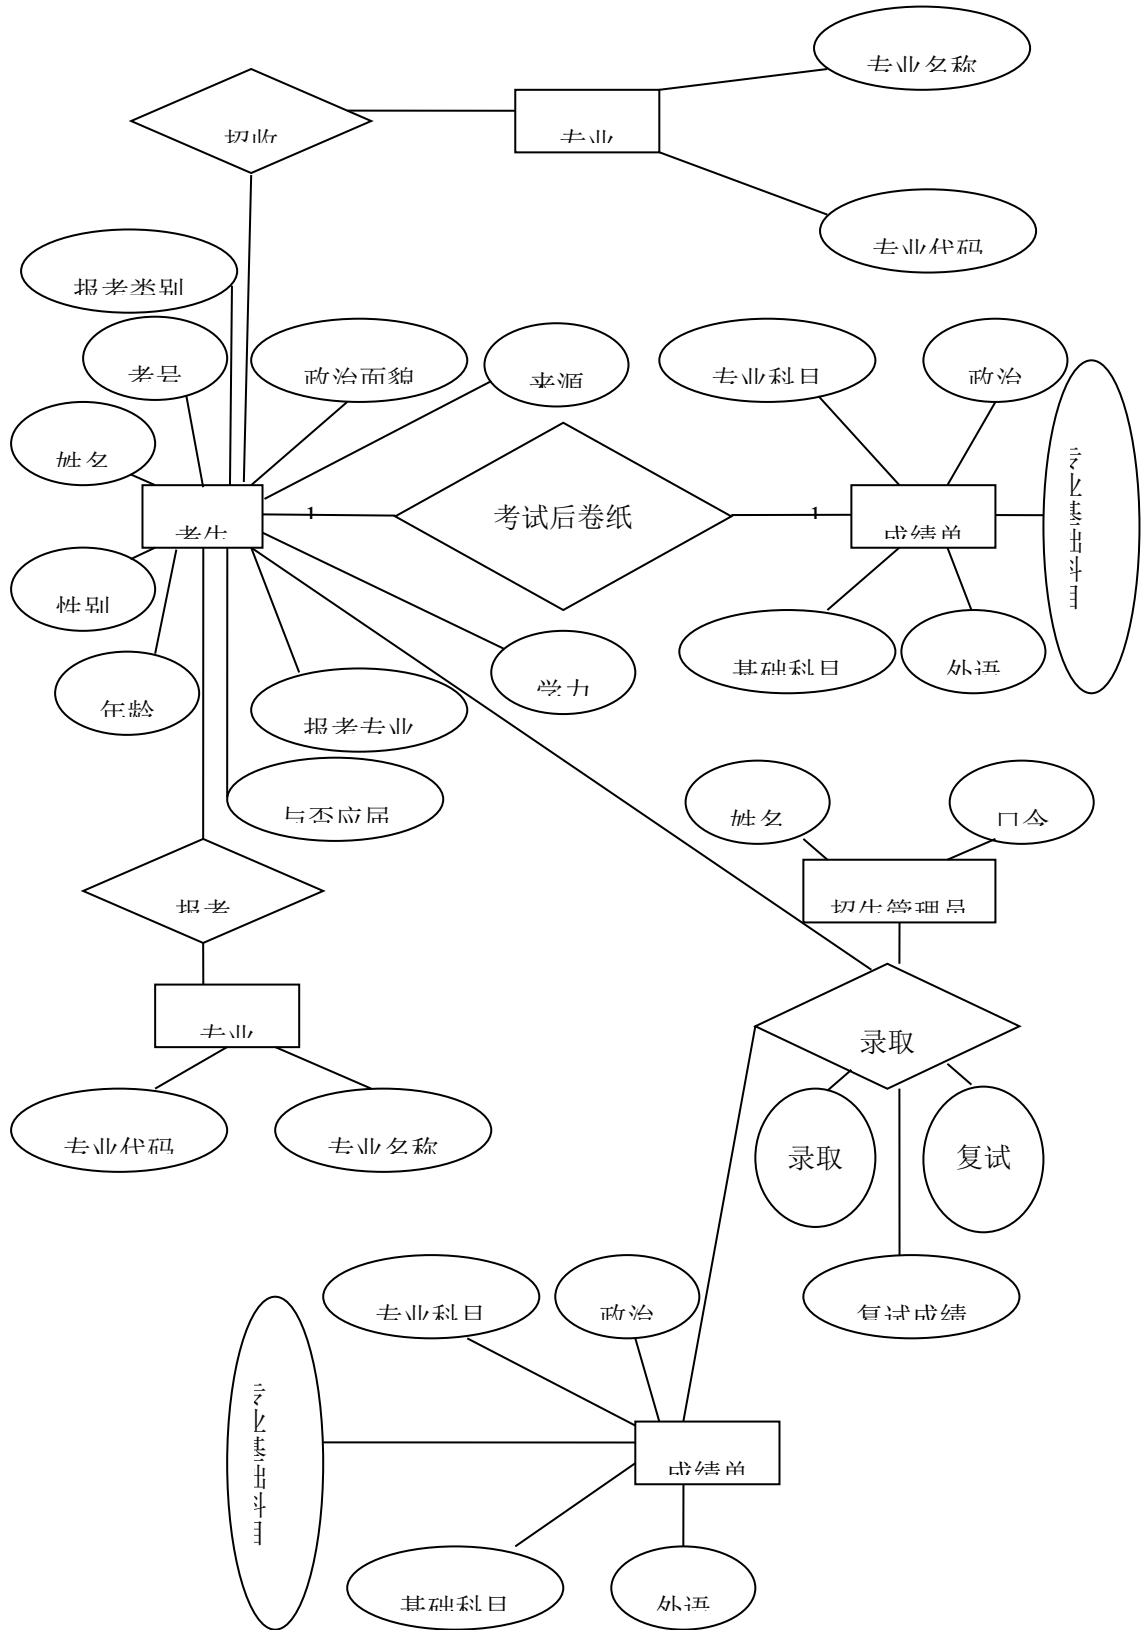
专业名称

招收

专业

专业代码

报考类别

考号

政治面貌

来源

专业科目

政治

姓名

考生

1

考试后卷纸

1

成绩单

专业基础科目

性别

基础科目

外语

学力

年龄

报考专业

与否应届

姓名

口令

招生管理员

报考

录取

专业

专业代码

专业名称

录取

复试

复试成绩

专业科目

政治

专业基础科目

成绩单

基础科目

外语